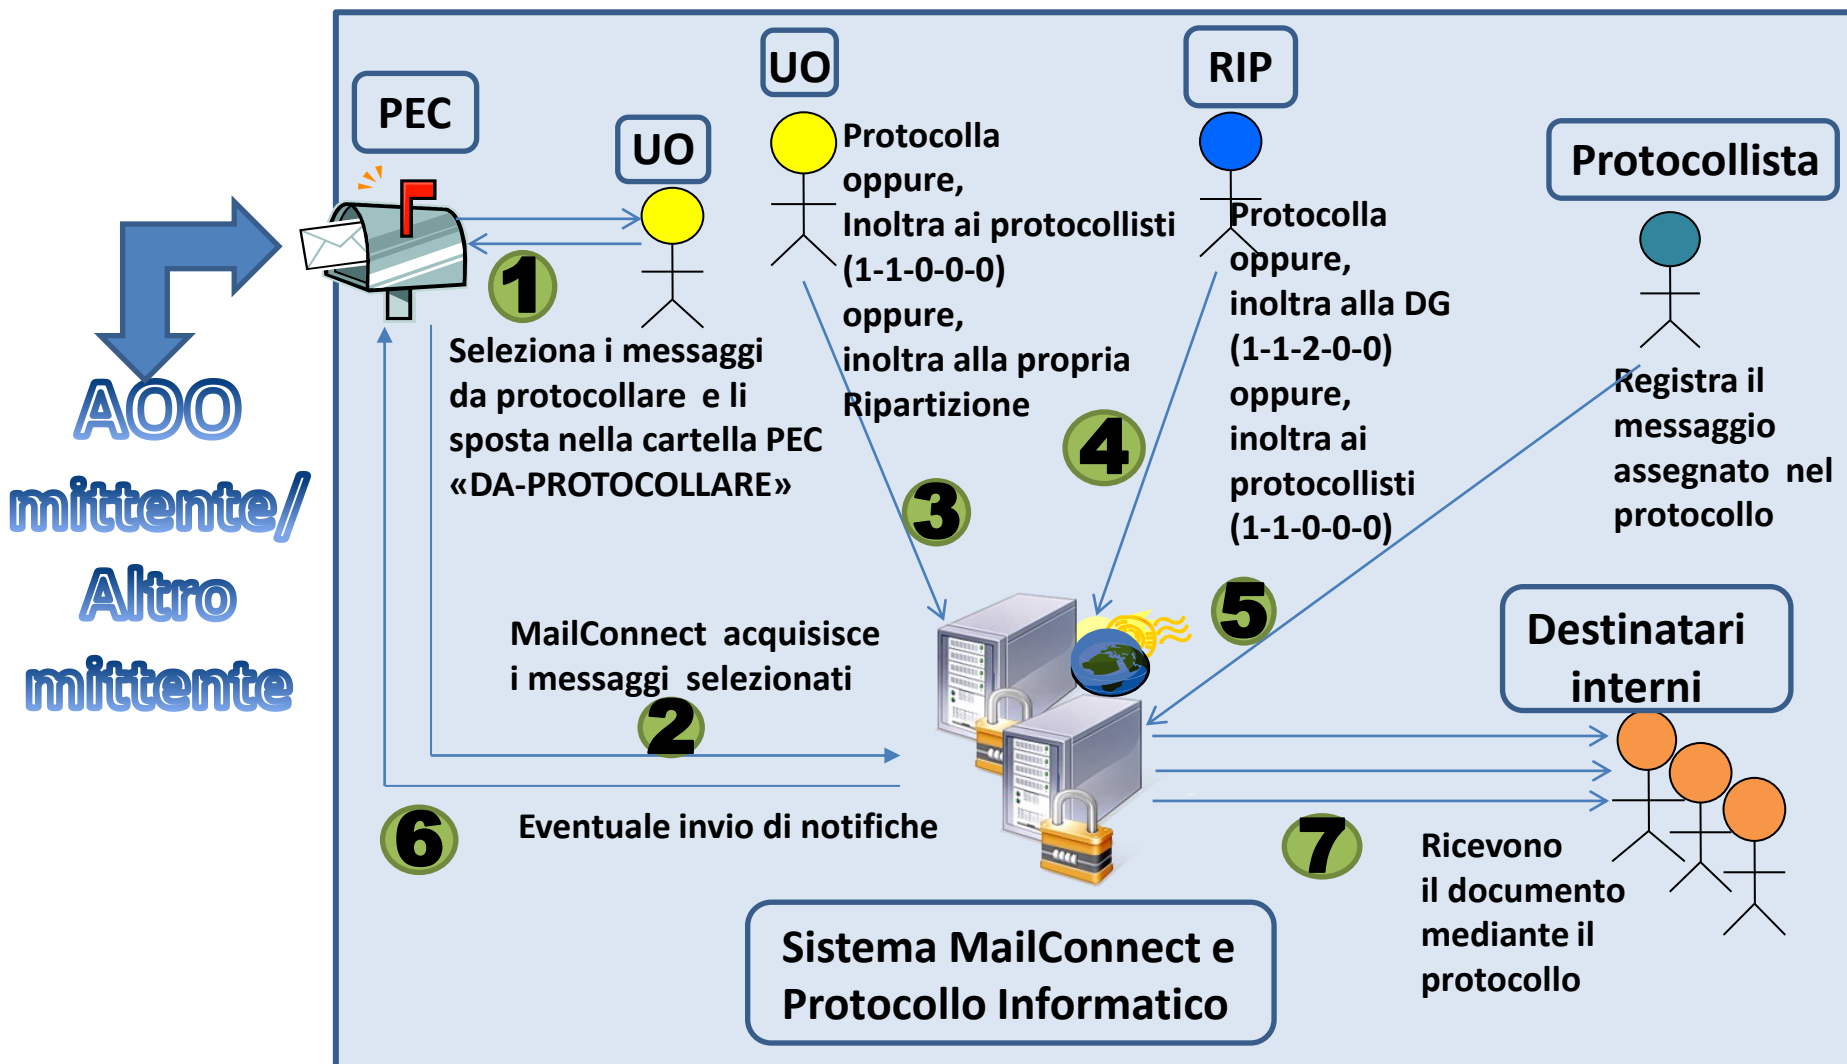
AOO mittente/ Altro mittente

PEC

UO

1

Seleziona i messaggi da protocollare e li sposta nella cartella PEC «DA-PROTOCOLLARE»

UO

Protocolla oppure, Inoltra ai protocollisti (1-1-0-0-0) oppure, inoltra alla propria Ripartizione

3

RIP

Protocolla oppure, inoltra alla DG (1-1-2-0-0) oppure, inoltra ai protocollisti (1-1-0-0-0)

4

Protocollista

Registra il messaggio assegnato nel protocollo

5

MailConnect acquisisce i messaggi selezionati

2

6

Eventuale invio di notifiche

Destinatari interni

7

Ricevono il documento mediante il protocollo

Sistema MailConnect e Protocollo Informatico